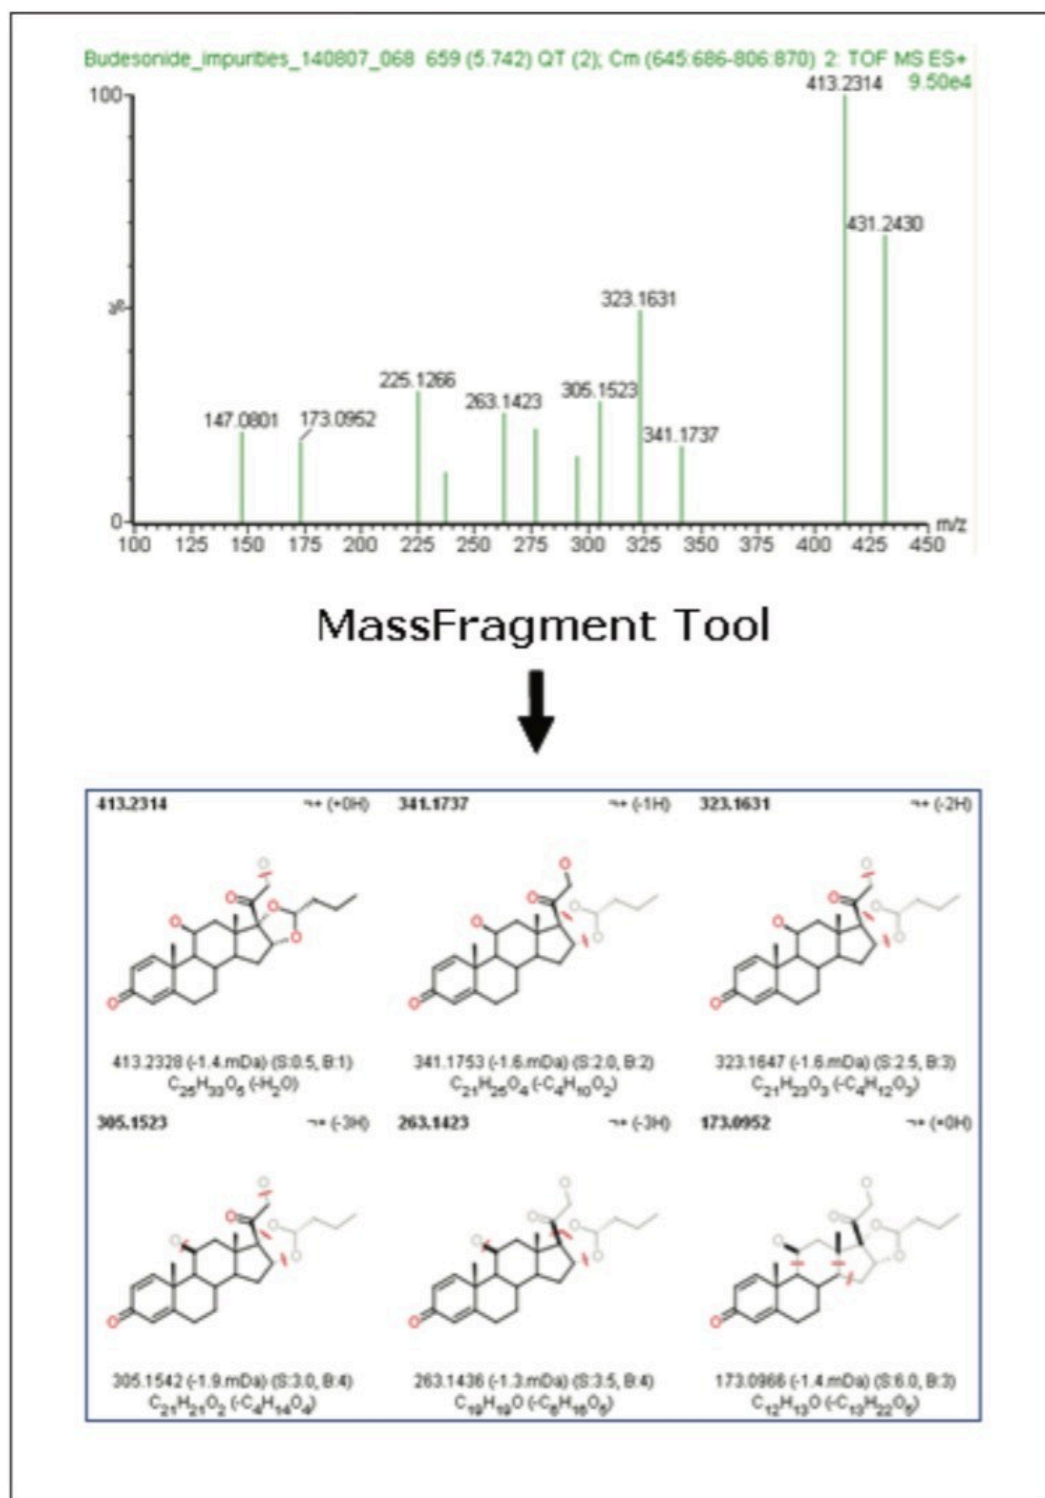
Budesonide_impurities_140807_068 659 (5.742) QT (2); Cm (645:686-806:870) 2: TOF MS ES+
9.50e4

100
%
0

413.2314
431.2430
323.1631
225.1266
263.1423
305.1523
147.0801
173.0952
341.1737

100 125 150 175 200 225 250 275 300 325 350 375 400 425 450 m/z

MassFragment Tool

413.2314 (+0H)
413.2328 (-1.4 mDa) (S:0.5, B:1)
$C_{25}H_{33}O_5$ $(-H_2O)$

341.1737 (-1H)
341.1753 (-1.6 mDa) (S:2.0, B:2)
$C_{21}H_{25}O_4$ $(-C_4H_{10}O_2)$

323.1631 (-2H)
323.1647 (-1.6 mDa) (S:2.5, B:3)
$C_{21}H_{23}O_3$ $(-C_4H_{12}O_3)$

305.1523 (-3H)
305.1542 (-1.9 mDa) (S:3.0, B:4)
$C_{21}H_{21}O_2$ $(-C_4H_{14}O_4)$

263.1423 (-3H)
263.1436 (-1.3 mDa) (S:3.5, B:4)
$C_{19}H_{19}O$ $(-C_6H_{16}O_5)$

173.0952 (+0H)
173.0966 (-1.4 mDa) (S:6.0, B:3)
$C_{12}H_{13}O$ $(-C_{13}H_{22}O_5)$